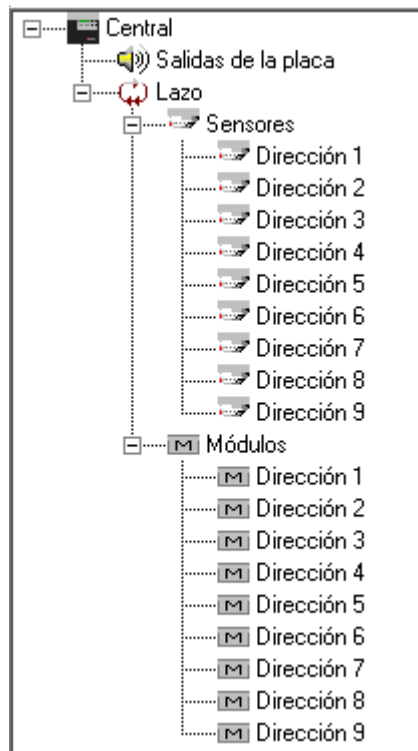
Central
Salidas de la placa
Lazo
Sensores
Dirección 1
Dirección 2
Dirección 3
Dirección 4
Dirección 5
Dirección 6
Dirección 7
Dirección 8
Dirección 9
M Módulos
M Dirección 1
M Dirección 2
M Dirección 3
M Dirección 4
M Dirección 5
M Dirección 6
M Dirección 7
M Dirección 8
M Dirección 9